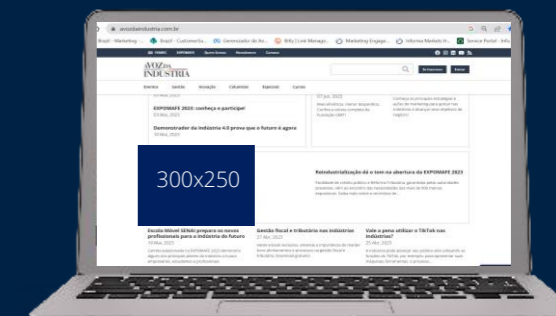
avozdaindustria.com.br

Brazil - Marketing
Brazil - Customer Su...
Gerenciador de An...
Bitly | Link Manage...
Marketing Engage...
Informa Markets H...
Service Portal - Info

A VOZ DA INDÚSTRIA

Eventos
Gestão
Inovação
Colunistas
Especial
Cursos

EXPOMAFE 2023: conheça e participe!

Demonstrador da Indústria 4.0 prova que o futuro é agora

300x250

Reindustrialização é o tema na abertura da EXPOMAFE 2023

Escola Móvel SENAI prepara os novos profissionais para a indústria do futuro

Gestão fiscal e tributária nas indústrias

Vale a pena utilizar o TikTok nas indústrias?